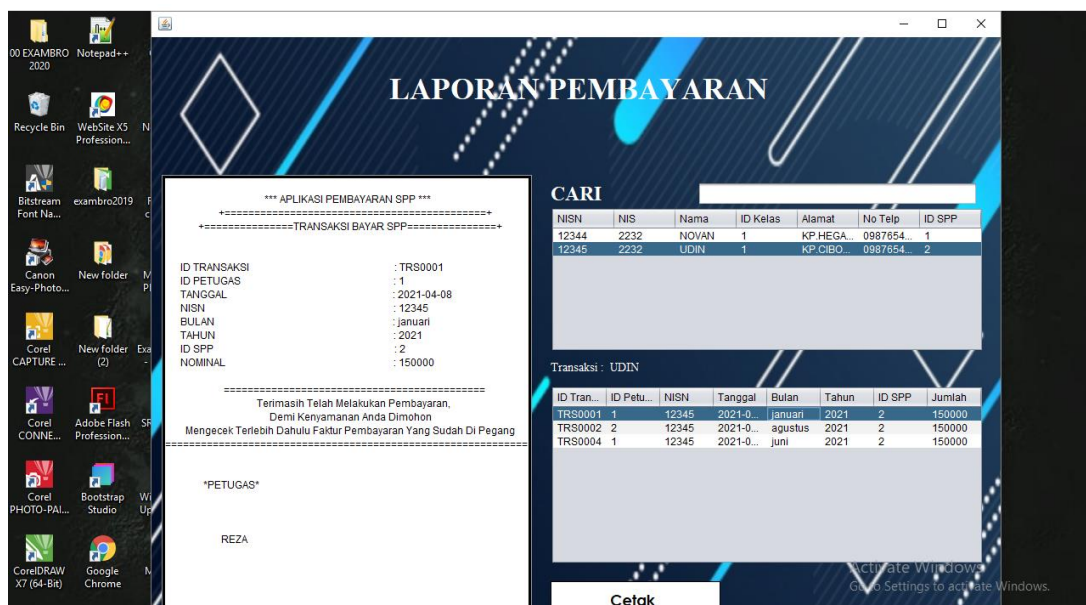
00 EXAMBRO 2020
Notepad++
Recycle Bin
WebSite X5 Profession...
Bitstream Font Na...
exambro2019
Canon Easy-Photo...
New folder
Corel CAPTURE ...
New folder (2)
Corel CONNE...
Adobe Flash Profession...
Corel PHOTO-PAI...
Bootstrap Studio
CorelDRAW X7 (64-Bit)
Google Chrome

LAPORAN PEMBAYARAN

*** APLIKASI PEMBAYARAN SPP ***
+============================================+
+===============TRANSAKSI BAYAR SPP===============+

ID TRANSAKSI : TRS0001
ID PETUGAS : 1
TANGGAL : 2021-04-08
NISN : 12345
BULAN : januari
TAHUN : 2021
ID SPP : 2
NOMINAL : 150000

============================================
Terimasih Telah Melakukan Pembayaran,
Demi Kenyamanan Anda Dimohon
Mengecek Terlebih Dahulu Faktur Pembayaran Yang Sudah Di Pegang
==================================================

*PETUGAS*

REZA

CARI

| NISN | NIS | Nama | ID Kelas | Alamat | No Telp | ID SPP |
|---|---|---|---|---|---|---|
| 12344 | 2232 | NOVAN | 1 | KP.HEGA... | 0987654... | 1 |
| 12345 | 2232 | UDIN | 1 | KP.CIBO... | 0987654... | 2 |

Transaksi : UDIN

| ID Tran... | ID Petu... | NISN | Tanggal | Bulan | Tahun | ID SPP | Jumlah |
|---|---|---|---|---|---|---|---|
| TRS0001 | 1 | 12345 | 2021-0... | januari | 2021 | 2 | 150000 |
| TRS0002 | 2 | 12345 | 2021-0... | agustus | 2021 | 2 | 150000 |
| TRS0004 | 1 | 12345 | 2021-0... | juni | 2021 | 2 | 150000 |

Cetak

Activate Windows
Go to Settings to activate Windows.